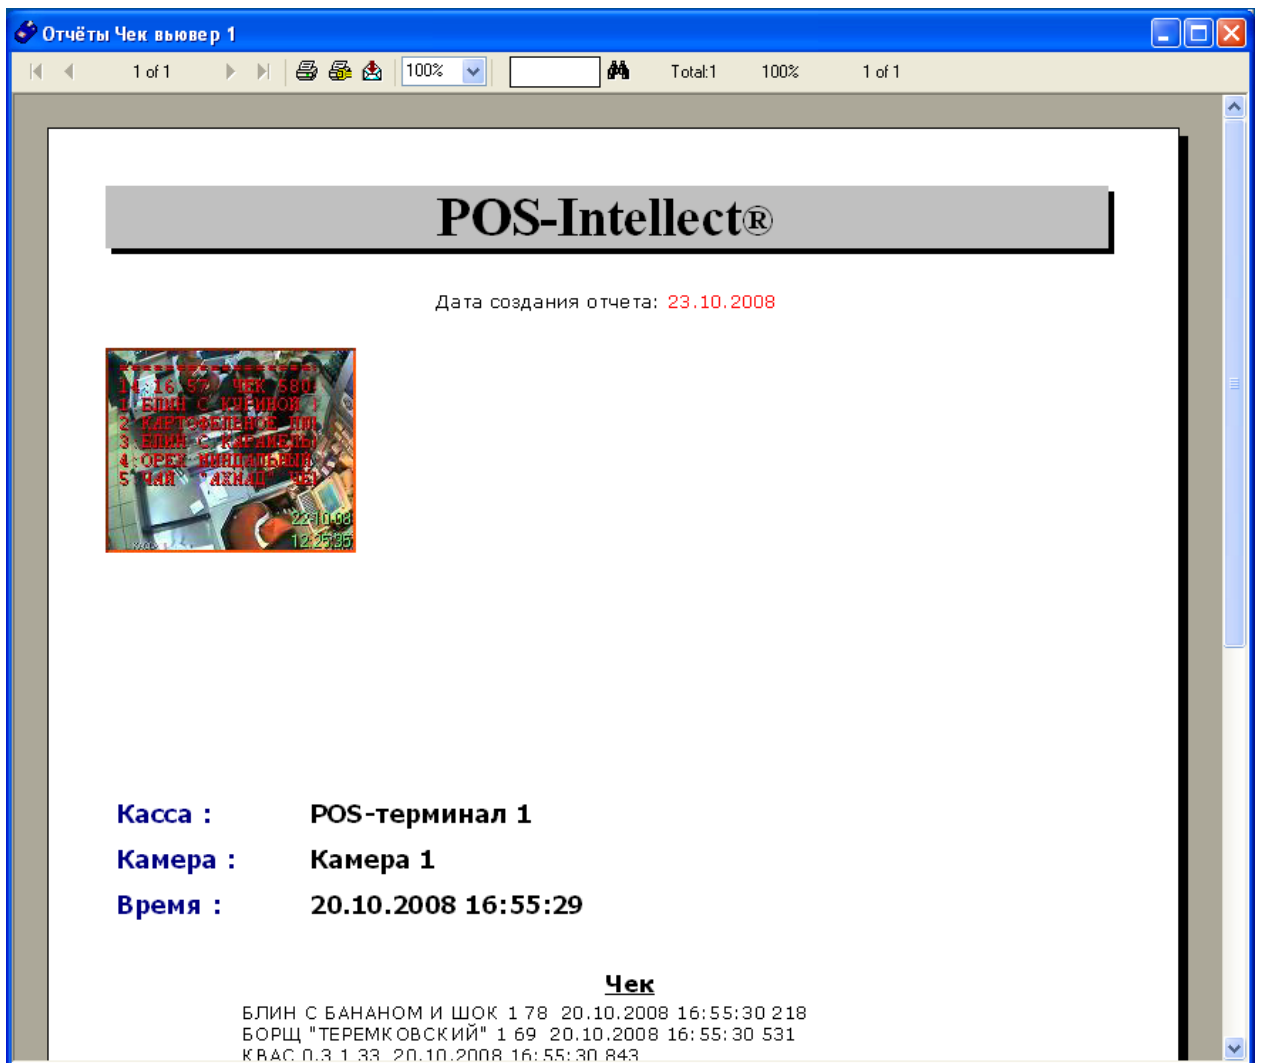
Отчёты Чек вьювер 1

1 of 1

100%

Total:1

100%

1 of 1

POS-Intellect®

Дата создания отчета: 23.10.2008

14 16 57 ЧЕК 580
1 БЛИН С КУРИНОЙ
2 КАРТОФЕЛЬНОЕ ПЮ
3 БЛИН С КАРАМЕЛЬ
4 ОРЕХ МИНДАЛЬНЫЙ
5 ЧАЙ "АХМАД" ЧЕ
22.10.08
12:25:35

Касса : POS-терминал 1

Камера : Камера 1

Время : 20.10.2008 16:55:29

Чек

БЛИН С БАНАНОМ И ШОК 1 78 20.10.2008 16:55:30 218
БОРЩ "ТЕРЕМКОВСКИЙ" 1 69 20.10.2008 16:55:30 531
КВАС 0.3 1 33 20.10.2008 16:55:30 843